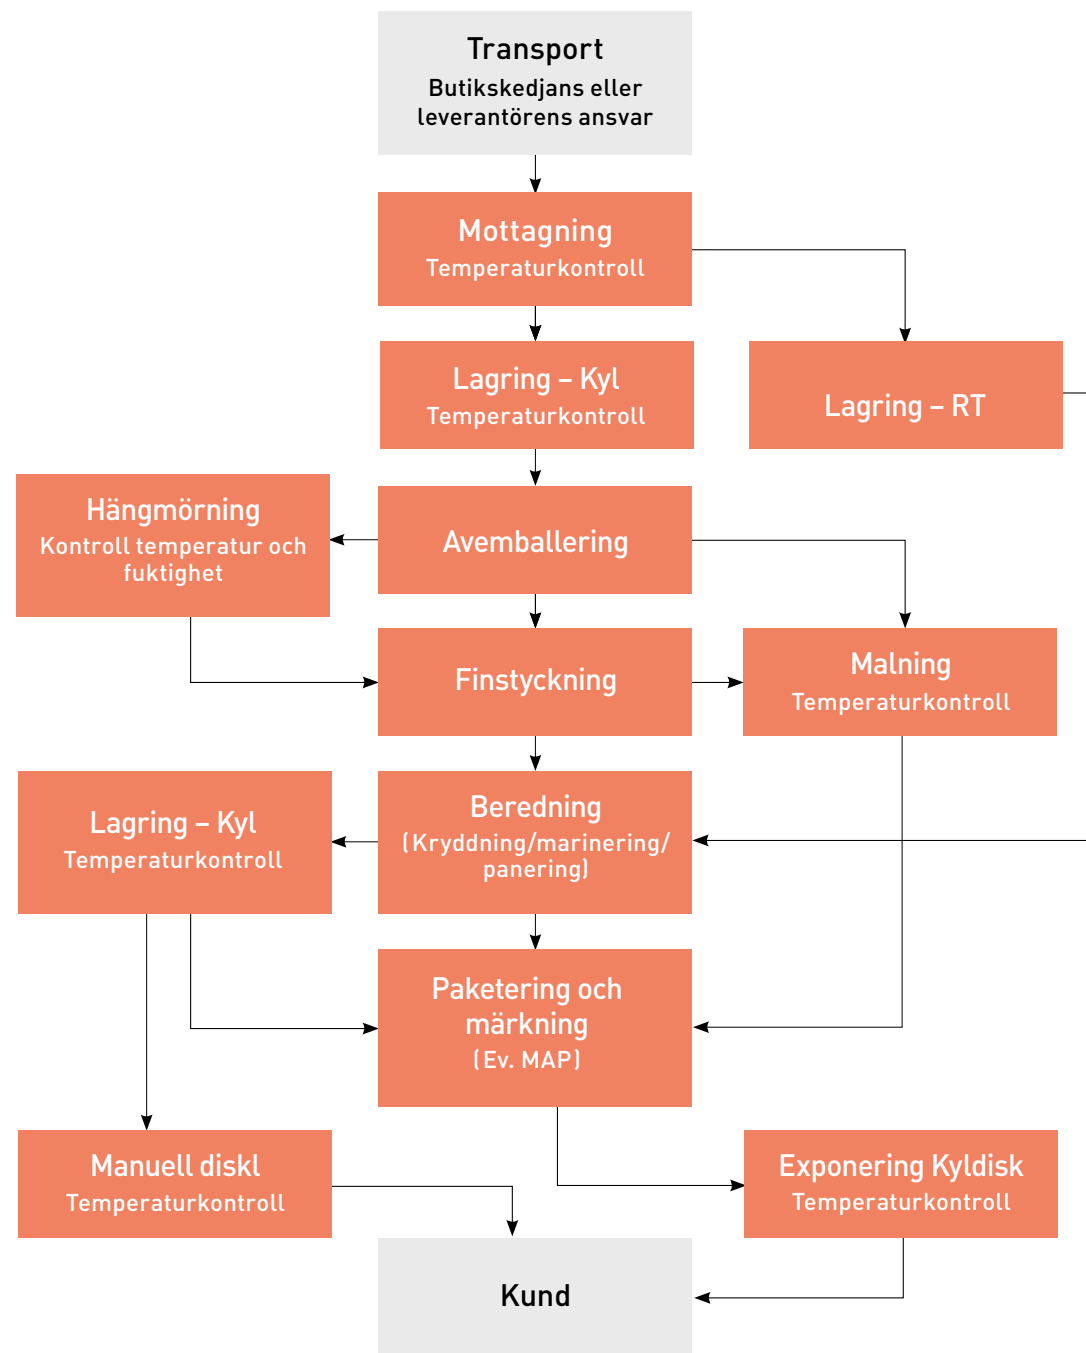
Transport
Butikskedjans eller leverantörens ansvar

Mottagning
Temperaturkontroll

Lagring – Kyl
Temperaturkontroll

Lagring – RT

Hängmörning
Kontroll temperatur och fuktighet

Avemballering

Finstyckning

Malning
Temperaturkontroll

Lagring – Kyl
Temperaturkontroll

Beredning
(Kryddning/marinering/ panering)

Paketering och märkning
(Ev. MAP)

Manuell diskl
Temperaturkontroll

Exponering Kyldisk
Temperaturkontroll

Kund